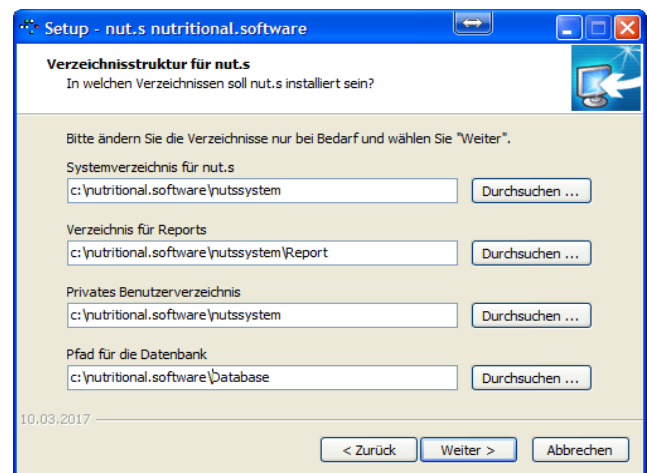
Setup - nut.s nutritional.software

Verzeichnisstruktur für nut.s
In welchen Verzeichnissen soll nut.s installiert sein?

Bitte ändern Sie die Verzeichnisse nur bei Bedarf und wählen Sie "Weiter".

Systemverzeichnis für nut.s
c:\nutritional.software\nutssystem
Durchsuchen ...

Verzeichnis für Reports
c:\nutritional.software\nutssystem\Report
Durchsuchen ...

Privates Benutzerverzeichnis
c:\nutritional.software\nutssystem
Durchsuchen ...

Pfad für die Datenbank
c:\nutritional.software\Database
Durchsuchen ...

10.03.2017

< Zurück
Weiter >
Abbrechen